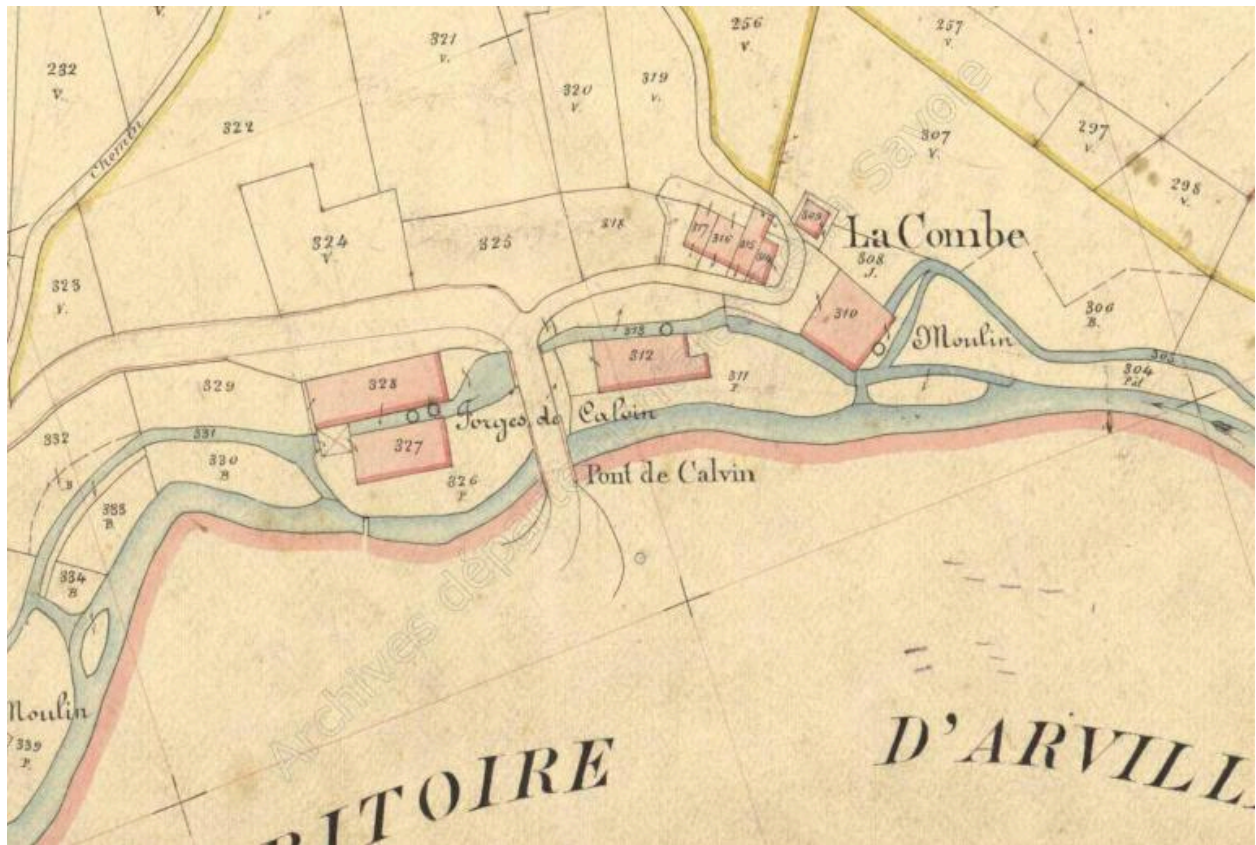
232
V.

Chemin

321
V.

322

320
V.

319
V.

256
V.

257
V.

297
V.

298
V.

307
V.

324
V.

325

318

317

316

315

314

309

La Combe

308
J.

323
V.

306
B.

310

Moulin

313

312

311
P.

305

304
Pat

329

328

Forges de Calvin

332

331

327

330
B

326
P.

Pont de Calvin

333
B

334
B

Moulin

339
P.

RITOIRE

D'ARVILL

Archives départementales de la Savoie